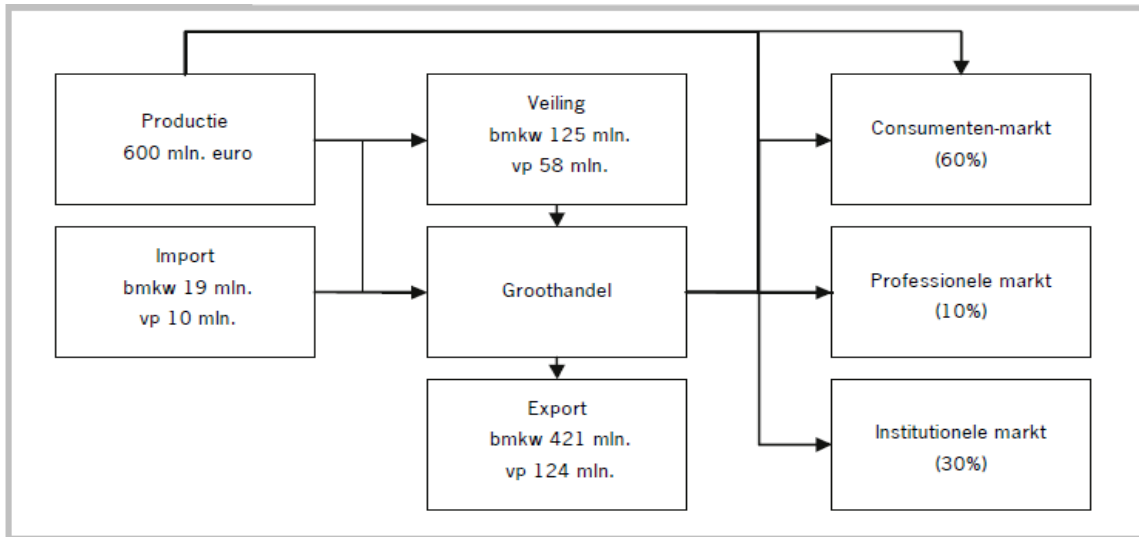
Productie
600 mln. euro

Import
bmkw 19 mln.
vp 10 mln.

Veiling
bmkw 125 mln.
vp 58 mln.

Groothandel

Export
bmkw 421 mln.
vp 124 mln.

Consumenten-markt
(60%)

Professionele markt
(10%)

Institutionele markt
(30%)